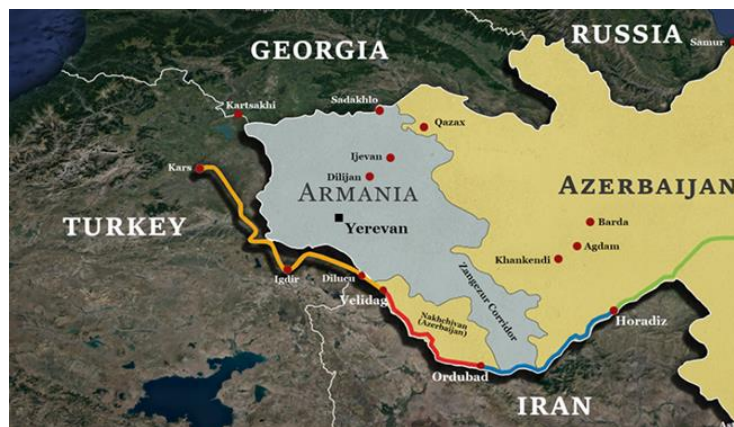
GEORGIA
RUSSIA
Samur
Kartsakhi
Sadakhlo
Qazax
Ijevan
Dilijan
Kars
ARMANIA
AZERBAIJAN
TURKEY
Yerevan
Barda
Agdam
Khankendi
Zangezur Corridor
Igdir
Dilucu
Velidag
Nakhchivan (Azerbaijan)
Horadiz
Ordubad
IRAN